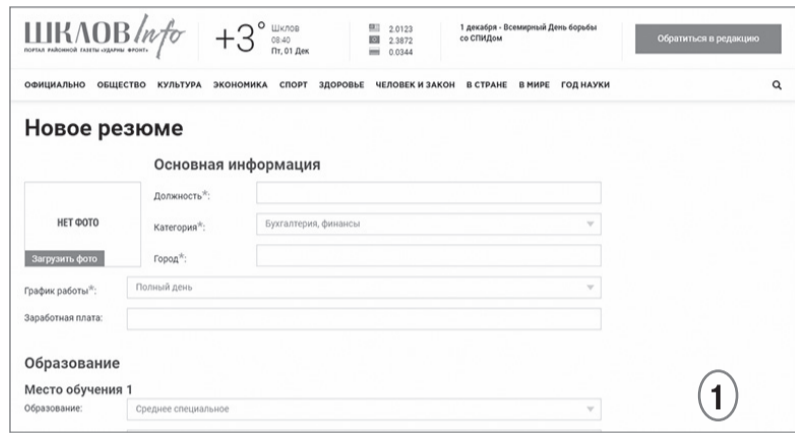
ШКЛОВ Info
ПОРТАЛ РАЙОННОЙ ГАЗЕТЫ «УДАРНЫ ФРОНТ»

+3° Шклов 08:40 Пт, 01 Дек

2.0123
2.3872
0.0344

1 декабря - Всемирный День борьбы со СПИДом

Обратиться в редакцию

ОФИЦИАЛЬНО ОБЩЕСТВО КУЛЬТУРА ЭКОНОМИКА СПОРТ ЗДОРОВЬЕ ЧЕЛОВЕК И ЗАКОН В СТРАНЕ В МИРЕ ГОД НАУКИ

Новое резюме

Основная информация

НЕТ ФОТО

Загрузить фото

Должность*:

Категория*: Бухгалтерия, финансы

Город*:

График работы*: Полный день

Заработная плата:

Образование

Место обучения 1

Образование: Среднее специальное

1